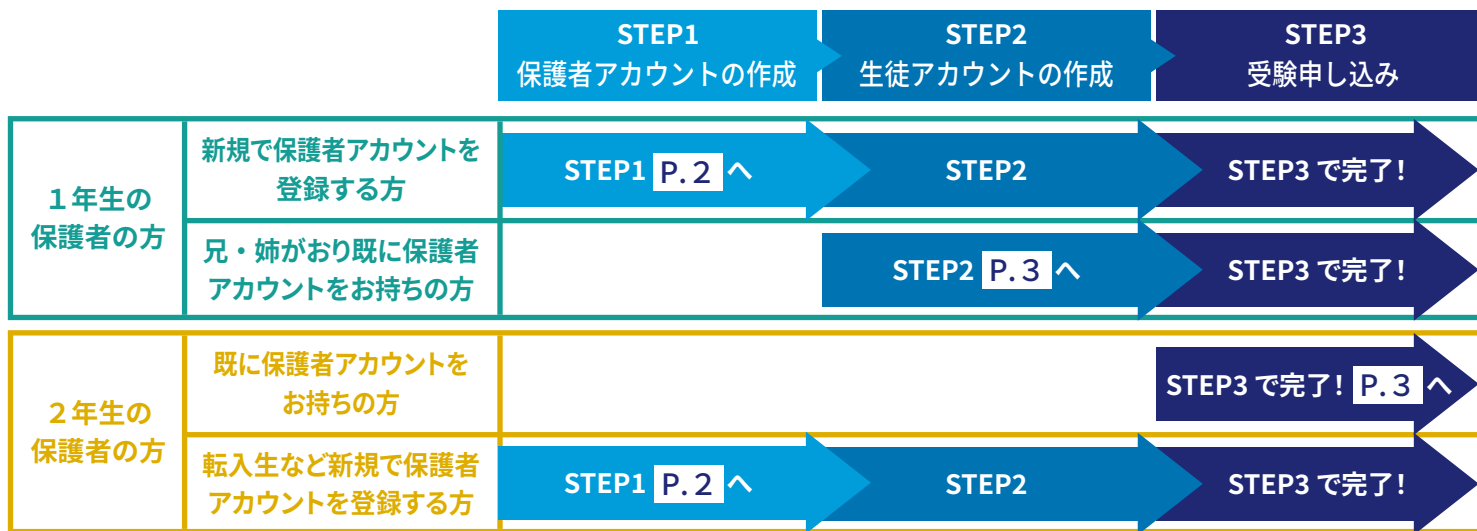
STEP1
保護者アカウントの作成

STEP2
生徒アカウントの作成

STEP3
受験申し込み

１年生の保護者の方

新規で保護者アカウントを登録する方

STEP1 P. 2 へ　STEP2　STEP3 で完了！

兄・姉がおり既に保護者アカウントをお持ちの方

STEP2 P. 3 へ　STEP3 で完了！

２年生の保護者の方

既に保護者アカウントをお持ちの方

STEP3 で完了！ P. 3 へ

転入生など新規で保護者アカウントを登録する方

STEP1 P. 2 へ　STEP2　STEP3 で完了！